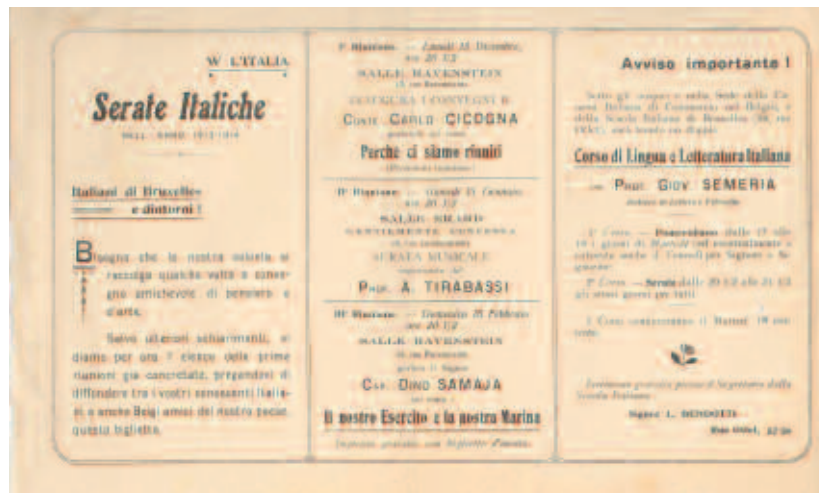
W L'ITALIA

Serate Italiche

NELL' ANNO 1913-1914

Italiani di Bruxelles e dintorni!

Bisogna che la nostra colonia si raccolga qualche volta a convegno amichevole di pensiero e d'arte.

Salvo ulteriori schiarimenti, vi diamo per ora l' elenco delle prime riunioni già concretate, pregandovi di diffondere tra i vostri conoscenti italiani e anche Belgi amici del nostro paese questo biglietto.

I° Riunione — Lunedì 15 Dicembre, ore 20 1/2
SALLE RAVENSTEIN
(3, rue Ravenstein)
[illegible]
Conte Carlo CICOGNA
parlerà sul tema:
Perchè ci siamo riuniti
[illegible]

II° Riunione — Giovedì 15 Gennaio ore 20 1/2
SALLE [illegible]
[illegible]
SERATA MUSICALE
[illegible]
Prof. A. TIRABASSI

III° Riunione — Domenica 15 Febbraio ore 20 1/2
SALLE RAVENSTEIN
(3, rue Ravenstein)
parlerà il Signor
Cap. Dino SAMAJA
sul tema:
Il nostro Esercito e la nostra Marina
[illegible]

Avviso importante!

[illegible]

Corso di Lingua e Letteratura Italiana

Prof. Giov. SEMERIA

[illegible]

1° Corso — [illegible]

2° Corso — Serale dalle 20 1/2 alle 21 1/2 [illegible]

I Corsi cominceranno il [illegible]

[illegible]

Signor L. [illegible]

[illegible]